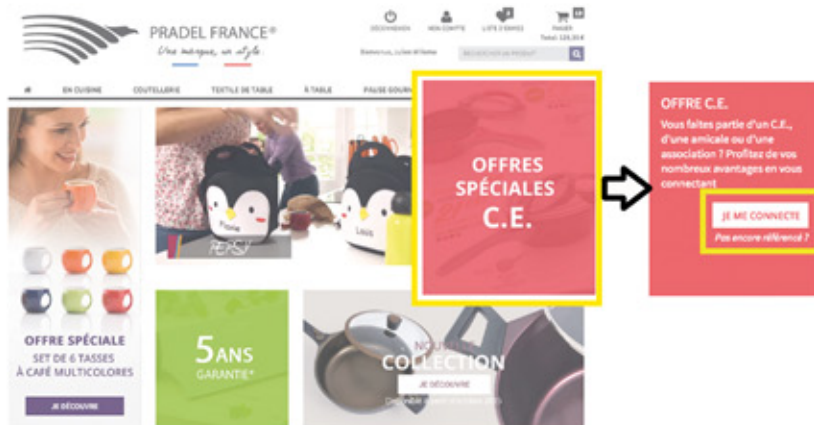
PRADEL FRANCE®
Une marque, un style

DÉCONNEXION
MON COMPTE
LISTE D'ENVIES
PANIER
Total: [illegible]

Bienvenue, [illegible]
RECHERCHER UN PRODUIT

EN CUISINE
COUTELLERIE
TEXTILE DE TABLE
À TABLE
PAUSE GOURM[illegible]

Flavie
Louis

OFFRES SPÉCIALES C.E.

OFFRE C.E.
Vous faites partie d'un C.E., d'une amicale ou d'une association ? Profitez de vos nombreux avantages en vous connectant
JE ME CONNECTE
Pas encore référencé ?

OFFRE SPÉCIALE
SET DE 6 TASSES À CAFÉ MULTICOLORES
JE DÉCOUVRE

5 ANS
GARANTIE*

NOUVELLE COLLECTION
JE DÉCOUVRE
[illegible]